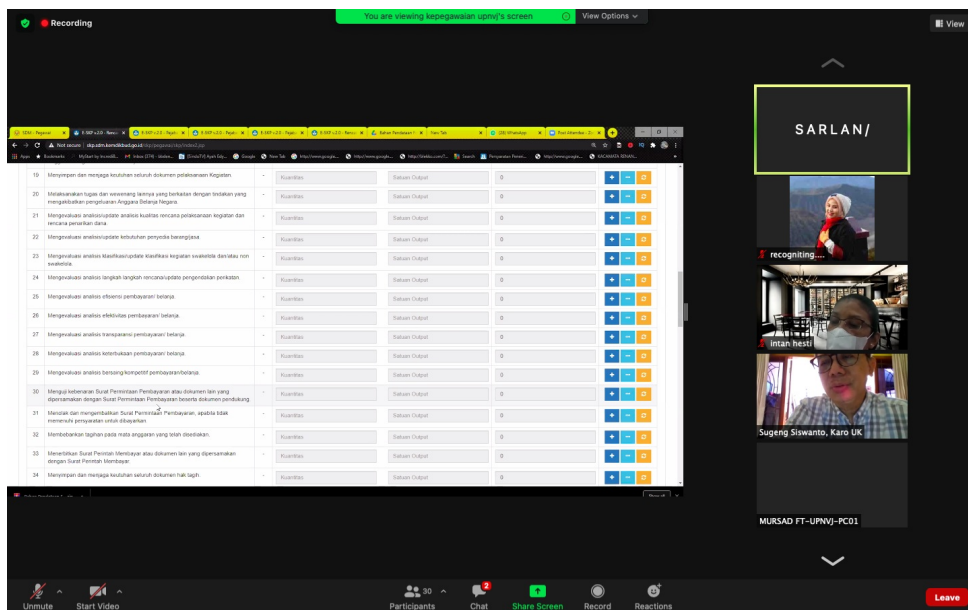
Recording

You are viewing kepegawaian upnvj's screen

View Options

View

Not secure | skp.sdm.kemdikbud.go.id

| No | Kegiatan | | Kuantitas | Satuan Output | 0 |
|---|---|---|---|---|---|
| 19 | Menyimpan dan menjaga keutuhan seluruh dokumen pelaksanaan Kegiatan. | - | Kuantitas | Satuan Output | 0 |
| 20 | Melaksanakan tugas dan wewenang lainnya yang berkaitan dengan tindakan yang mengakibatkan pengeluaran Anggaran Belanja Negara. | - | Kuantitas | Satuan Output | 0 |
| 21 | Mengevaluasi analisis/update analisis kualitas rencana pelaksanaan kegiatan dan rencana penarikan dana. | - | Kuantitas | Satuan Output | 0 |
| 22 | Mengevaluasi analisis/update kebutuhan penyedia barang/jasa | - | Kuantitas | Satuan Output | 0 |
| 23 | Mengevaluasi analisis klasifikasi/update klasifikasi kegiatan swakelola dan/atau non swakelola. | - | Kuantitas | Satuan Output | 0 |
| 24 | Mengevaluasi analisis langkah langkah rencana/update pengendalian perikatan. | - | Kuantitas | Satuan Output | 0 |
| 25 | Mengevaluasi analisis efisiensi pembayaran/ belanja. | - | Kuantitas | Satuan Output | 0 |
| 26 | Mengevaluasi analisis efektivitas pembayaran/ belanja. | - | Kuantitas | Satuan Output | 0 |
| 27 | Mengevaluasi analisis transparansi pembayaran/ belanja. | - | Kuantitas | Satuan Output | 0 |
| 28 | Mengevaluasi analisis keterbukaan pembayaran/ belanja. | - | Kuantitas | Satuan Output | 0 |
| 29 | Mengevaluasi analisis bersaing kompetitif pembayaran/belanja. | - | Kuantitas | Satuan Output | 0 |
| 30 | Menguji kebenaran Surat Permintaan Pembayaran atau dokumen lain yang dipersamakan dengan Surat Permintaan Pembayaran beserta dokumen pendukung. | - | Kuantitas | Satuan Output | 0 |
| 31 | Menolak dan mengembalikan Surat Permintaan Pembayaran, apabila tidak memenuhi persyaratan untuk dibayarkan | - | Kuantitas | Satuan Output | 0 |
| 32 | Membebankan tagihan pada mata anggaran yang telah disediakan. | - | Kuantitas | Satuan Output | 0 |
| 33 | Menerbitkan Surat Perintah Membayar atau dokumen lain yang dipersamakan dengan Surat Perintah Membayar | - | Kuantitas | Satuan Output | 0 |
| 34 | Menyimpan dan menjaga keutuhan seluruh dokumen hak tagih. | - | Kuantitas | Satuan Output | 0 |

SARLAN/

recogniting....

intan hesti

Sugeng Siswanto, Karo UK

MURSAD FT-UPNVJ-PC01

Unmute
Start Video
30 Participants
2 Chat
Share Screen
Record
Reactions
Leave